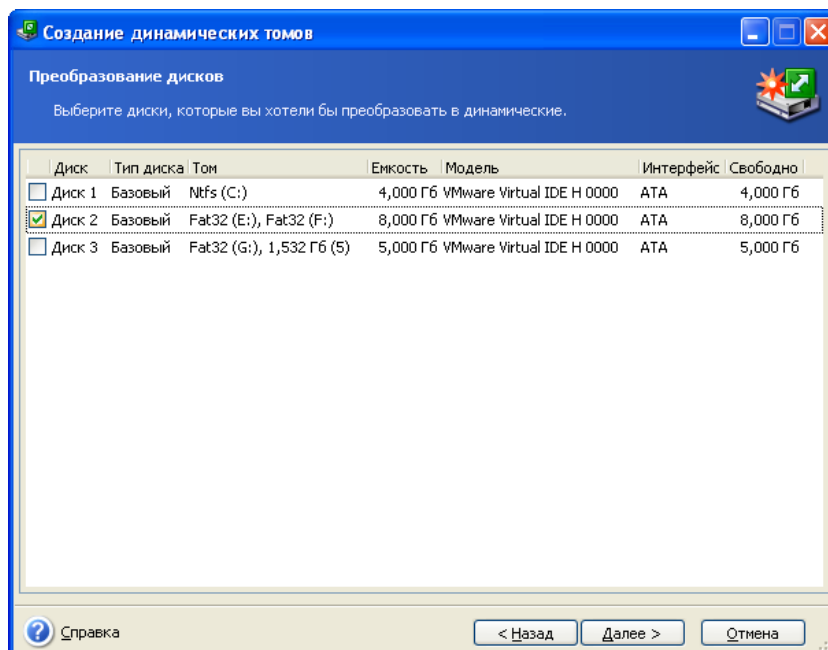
Создание динамических томов

Преобразование дисков

Выберите диски, которые вы хотели бы преобразовать в динамические.

| Диск | Тип диска | Том | Емкость | Модель | Интерфейс | Свободно |
|---|---|---|---|---|---|---|
| Диск 1 | Базовый | Ntfs (C:) | 4,000 Гб | VMware Virtual IDE H 0000 | ATA | 4,000 Гб |
| Диск 2 | Базовый | Fat32 (E:), Fat32 (F:) | 8,000 Гб | VMware Virtual IDE H 0000 | ATA | 8,000 Гб |
| Диск 3 | Базовый | Fat32 (G:), 1,532 Гб (5) | 5,000 Гб | VMware Virtual IDE H 0000 | ATA | 5,000 Гб |

Справка

< Назад

Далее >

Отмена